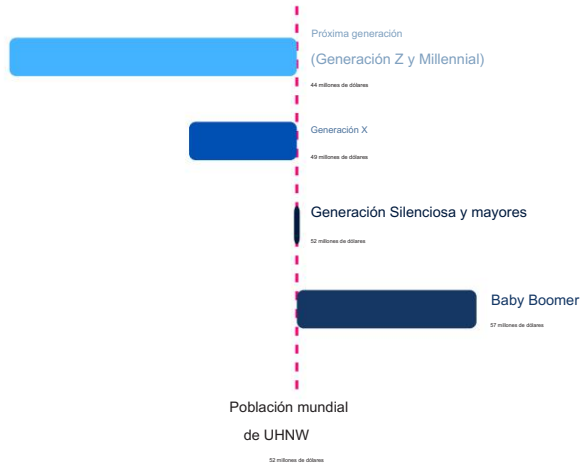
Próxima generación

(Generación Z y Millennial)

44 millones de dólares

Generación X

49 millones de dólares

Generación Silenciosa y mayores

52 millones de dólares

Baby Boomer

57 millones de dólares

Población mundial de UHNW

52 millones de dólares